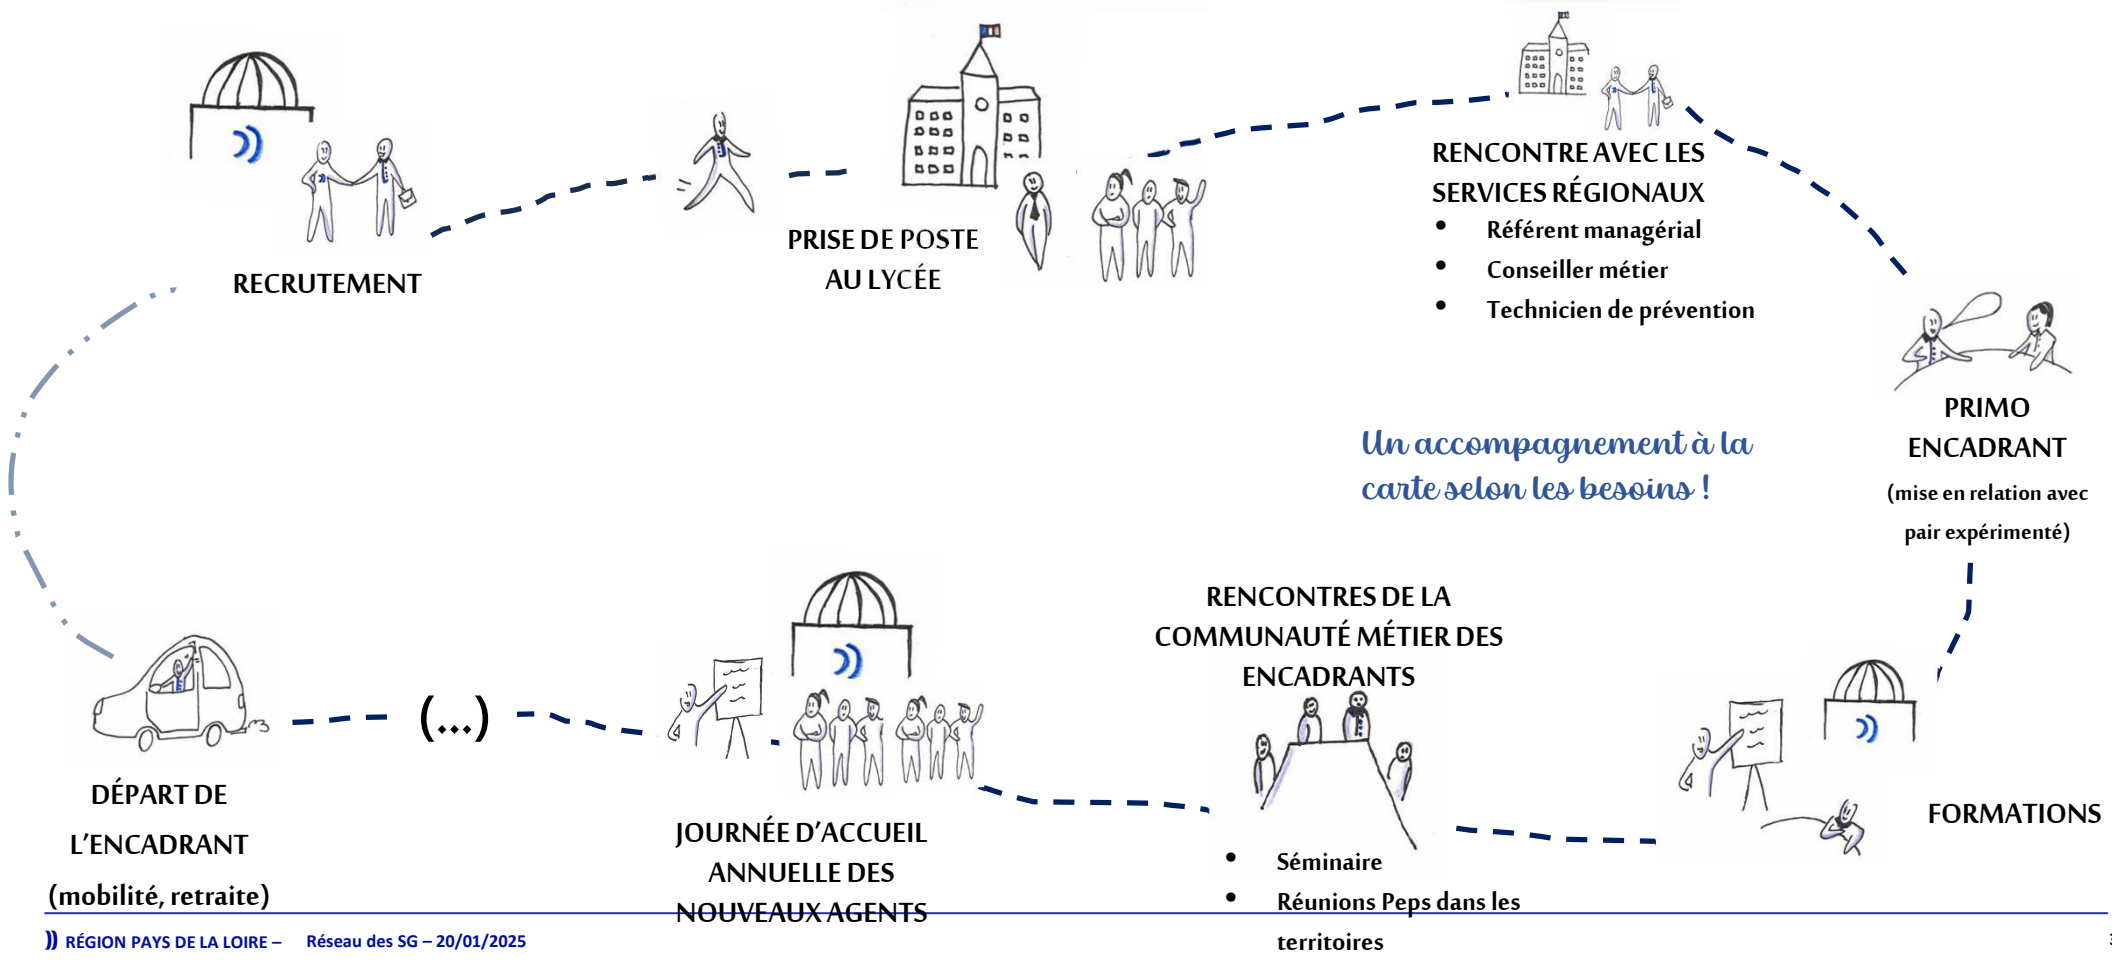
RECRUTEMENT

PRISE DE POSTE AU LYCÉE

RENCONTRE AVEC LES SERVICES RÉGIONAUX
• Référent managérial
• Conseiller métier
• Technicien de prévention

PRIMO ENCADRANT
(mise en relation avec pair expérimenté)

Un accompagnement à la carte selon les besoins !

FORMATIONS

RENCONTRES DE LA COMMUNAUTÉ MÉTIER DES ENCADRANTS
• Séminaire
• Réunions Peps dans les territoires

JOURNÉE D'ACCUEIL ANNUELLE DES NOUVEAUX AGENTS

(...)

DÉPART DE L'ENCADRANT
(mobilité, retraite)

RÉGION PAYS DE LA LOIRE – Réseau des SG – 20/01/2025